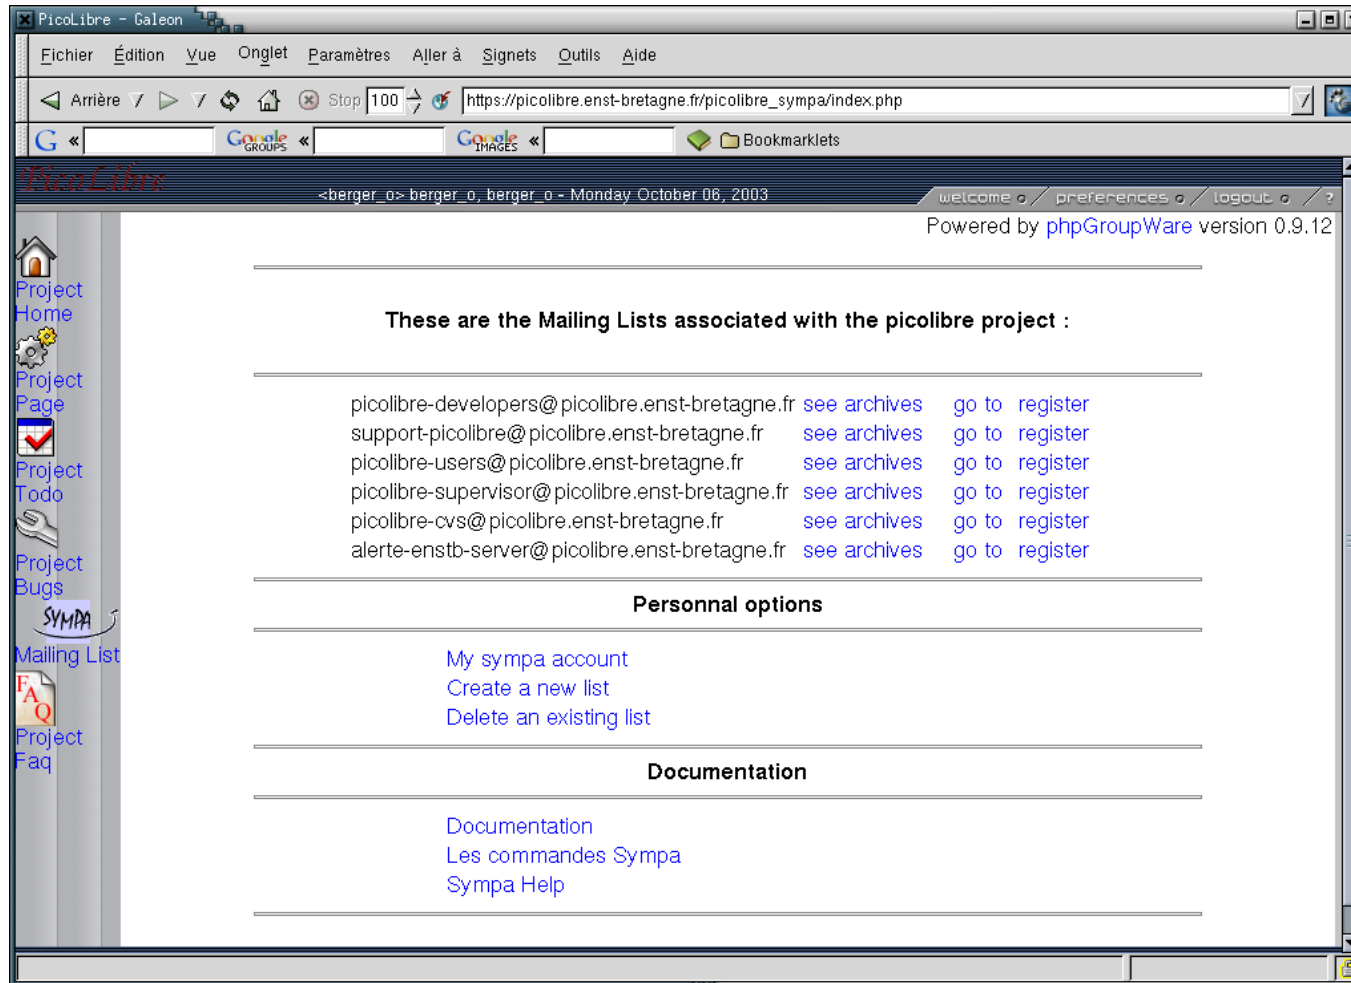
PicoLibre - Galeon

Fichier Édition Vue Onglet Paramètres Aller à Signets Outils Aide

Arrière Stop 100 https://picolibre.enst-bretagne.fr/picolibre_sympa/index.php

Google GROUPS « Google IMAGES « Bookmarklets

PicoLibre <berger_o> berger_o, berger_o - Monday October 06, 2003 welcome preferences logout ?

Powered by phpGroupWare version 0.9.12

Project Home

Project Page

Project Todo

Project Bugs

SYMPA

Mailing List

FAQ

Project Faq

These are the Mailing Lists associated with the picolibre project :

| | | | |
|---|---|---|---|
| picolibre-developers@picolibre.enst-bretagne.fr | see archives | go to | register |
| support-picolibre@picolibre.enst-bretagne.fr | see archives | go to | register |
| picolibre-users@picolibre.enst-bretagne.fr | see archives | go to | register |
| picolibre-supervisor@picolibre.enst-bretagne.fr | see archives | go to | register |
| picolibre-cvs@picolibre.enst-bretagne.fr | see archives | go to | register |
| alerte-enstb-server@picolibre.enst-bretagne.fr | see archives | go to | register |

Personnal options

My sympa account
Create a new list
Delete an existing list

Documentation

Documentation
Les commandes Sympa
Sympa Help